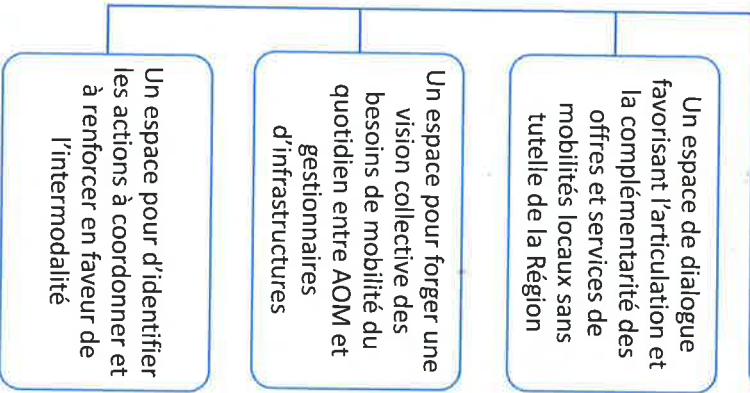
Un espace de dialogue favorisant l'articulation et la complémentarité des offres et services de mobilités locaux sans tutelle de la Région

Un espace pour forger une vision collective des besoins de mobilité du quotidien entre AOM et gestionnaires d'infrastructures

Un espace pour d'identifier les actions à coordonner et à renforcer en faveur de l'intermodalité